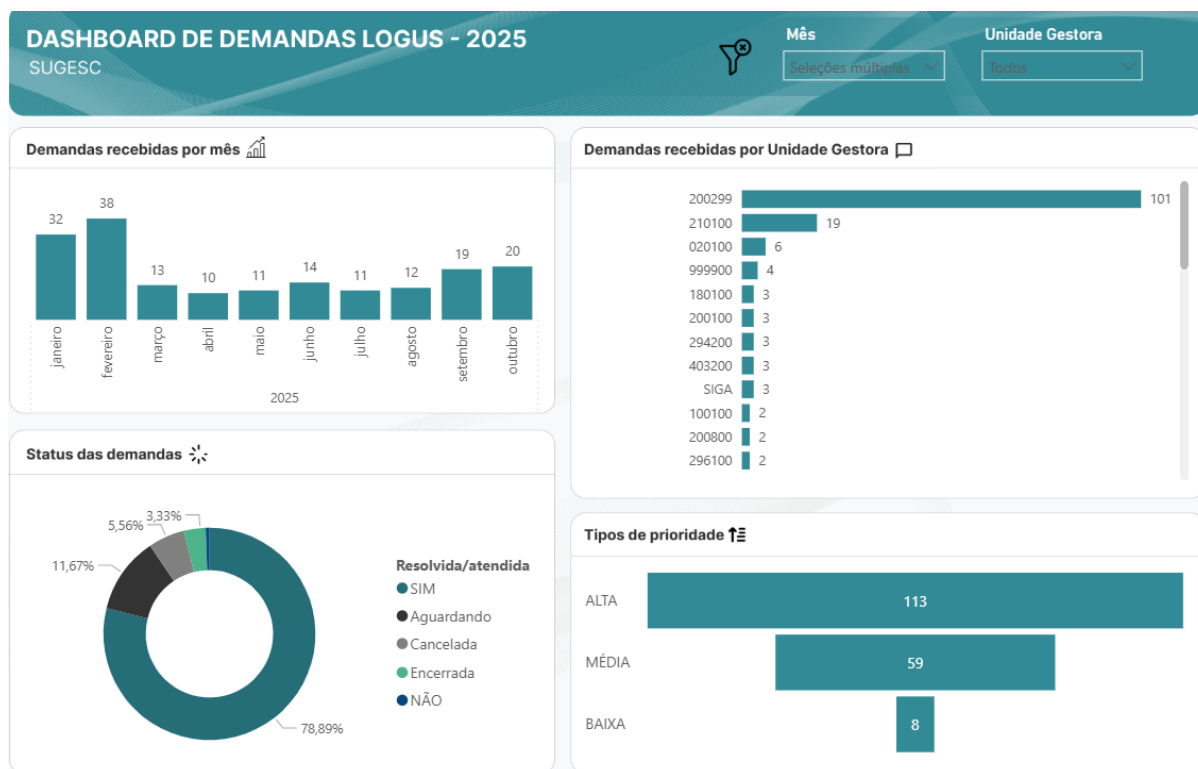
DASHBOARD DE DEMANDAS LOGUS - 2025
SUGESC

Mês
Seleções múltiplas

Unidade Gestora
Todos

Demandas recebidas por mês

| Mês | Demandas |
|---|---|
| janeiro | 32 |
| fevereiro | 38 |
| março | 13 |
| abril | 10 |
| maio | 11 |
| junho | 14 |
| julho | 11 |
| agosto | 12 |
| setembro | 19 |
| outubro | 20 |

2025

Demandas recebidas por Unidade Gestora

| Unidade Gestora | Demandas |
|---|---|
| 200299 | 101 |
| 210100 | 19 |
| 020100 | 6 |
| 999900 | 4 |
| 180100 | 3 |
| 200100 | 3 |
| 294200 | 3 |
| 403200 | 3 |
| SIGA | 3 |
| 100100 | 2 |
| 200800 | 2 |
| 296100 | 2 |

Status das demandas

3,33%
5,56%
11,67%
78,89%

Resolvida/atendida
SIM
Aguardando
Cancelada
Encerrada
NÃO

Tipos de prioridade

| Prioridade | Demandas |
|---|---|
| ALTA | 113 |
| MÉDIA | 59 |
| BAIXA | 8 |